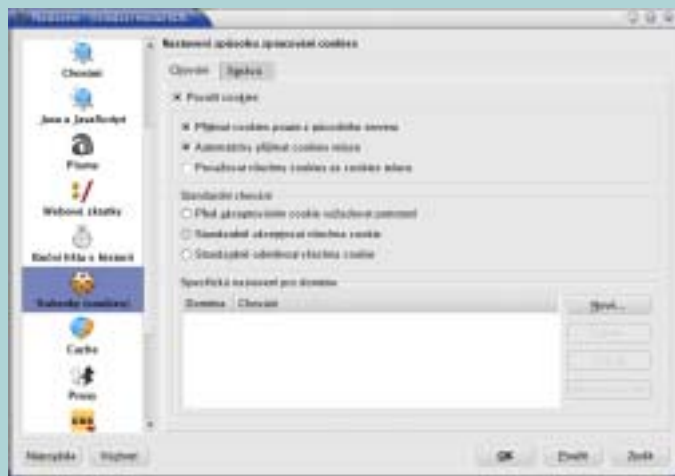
Nastavení - Konqueror

Chování

Java a JavaScript

Písma

Webové zkratky

Rychlé klíče s hledání

Koláčky (cookies)

Cache

Proxy

Nastavení způsobu zpracování cookies

Chování

Správa

Povolit cookies

Přijímat cookies pouze z původního serveru

Automaticky přijímat cookies relace

Považovat všechny cookies za cookies relace

Standardní chování

Před akceptováním cookie nejbližšího potvrzení

Standardně akceptovat všechna cookie

Standardně odmítnout všechna cookie

Specifická nastavení pro domény

Doména

Chování

Nový...

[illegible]

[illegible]

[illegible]

Nápověda

Výchozí

OK

Použít

Zrušit